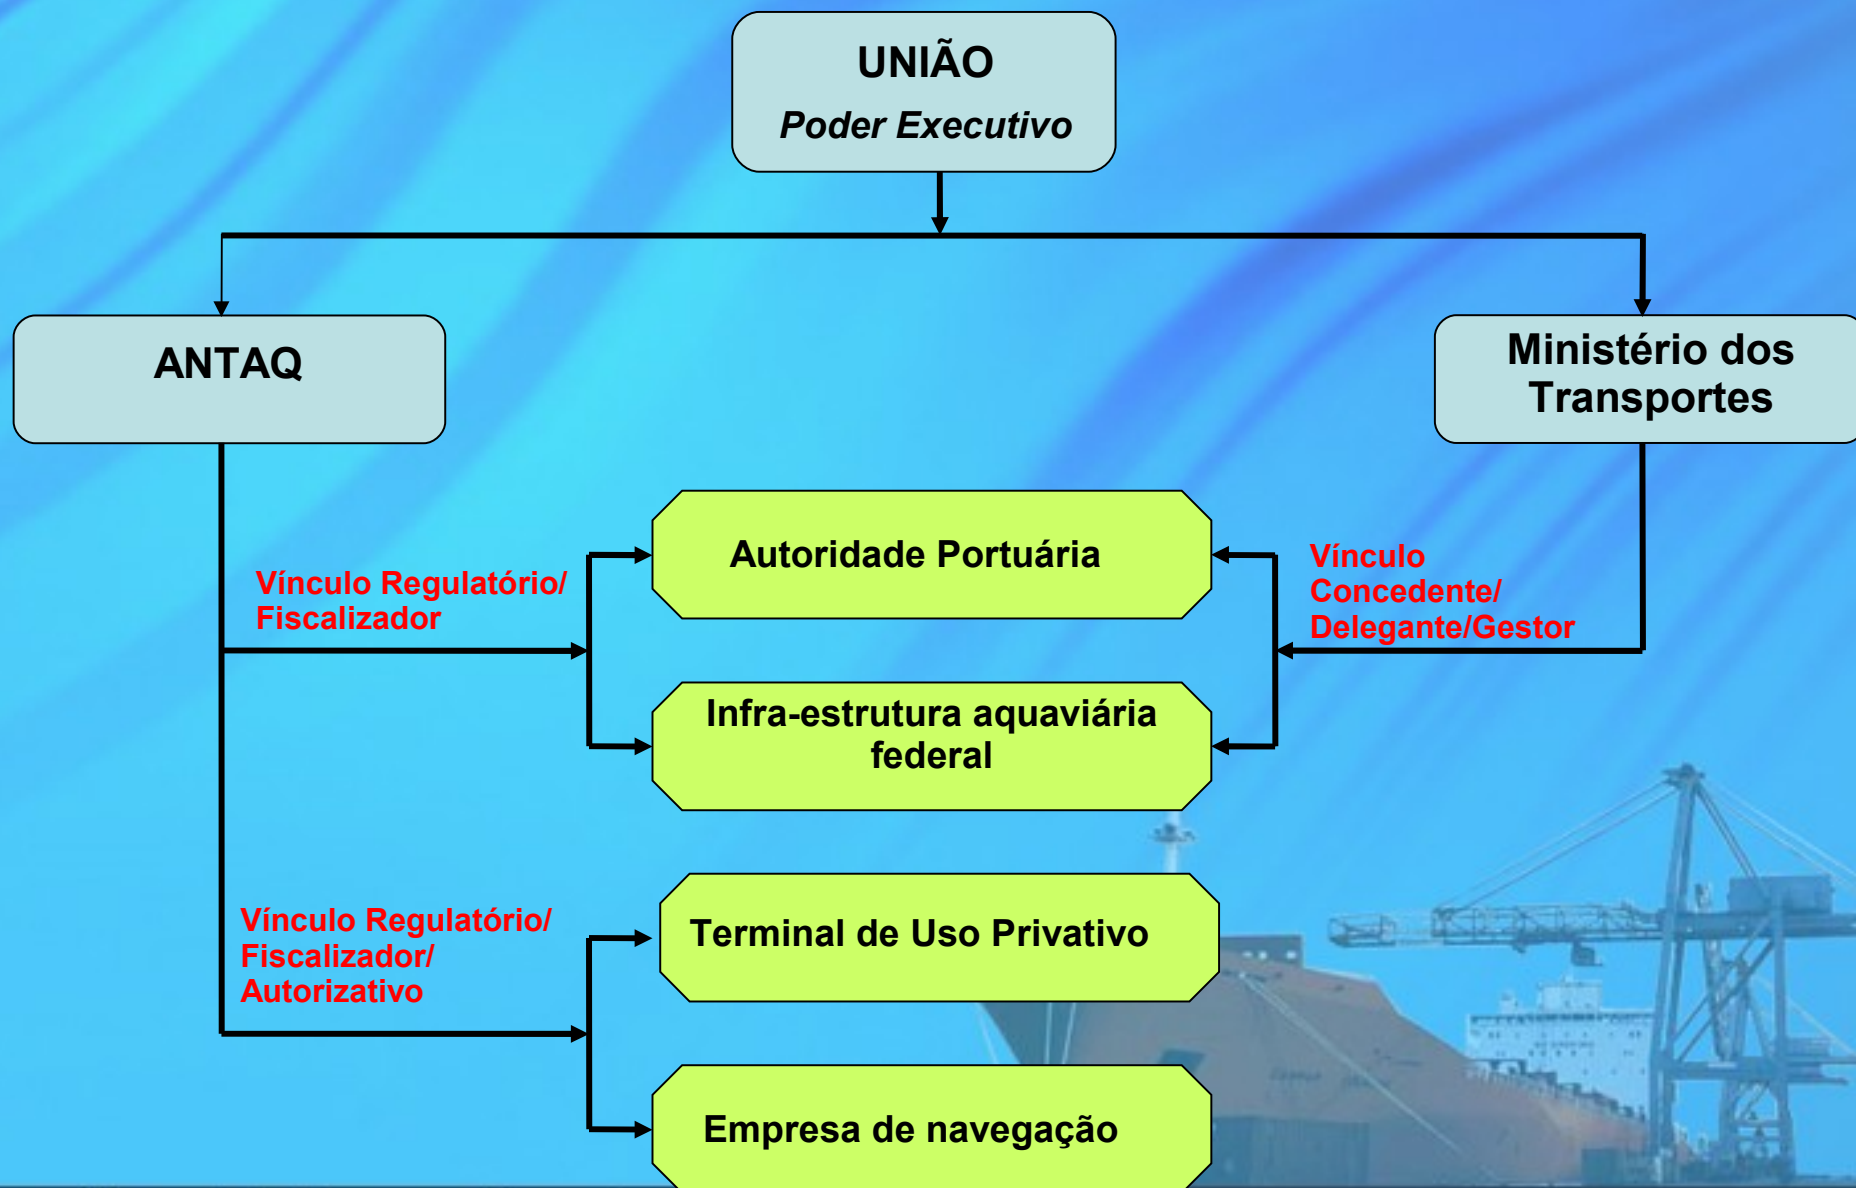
UNIÃO
Poder Executivo

ANTAQ

Ministério dos Transportes

Vínculo Regulatório/ Fiscalizador

Autoridade Portuária

Vínculo Concedente/ Delegante/Gestor

Infra-estrutura aquaviária federal

Vínculo Regulatório/ Fiscalizador/ Autorizativo

Terminal de Uso Privativo

Empresa de navegação